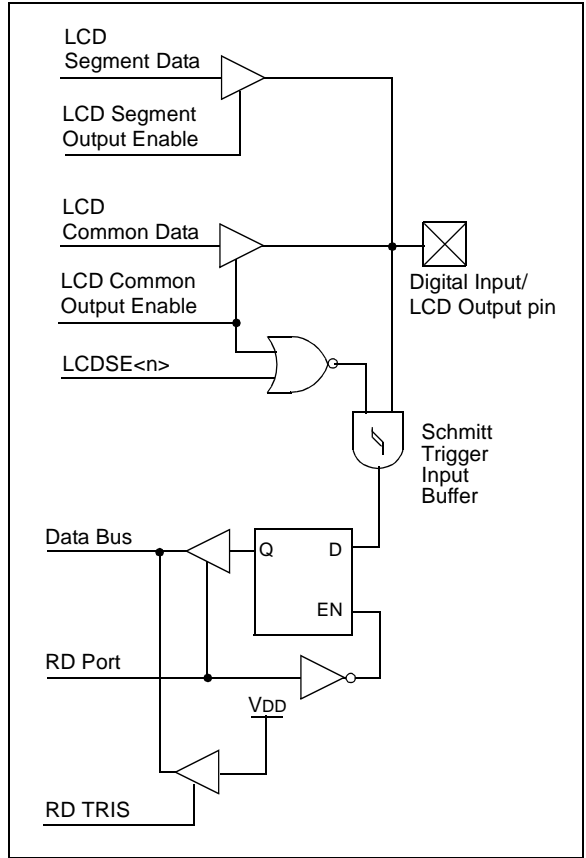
LCD Segment Data

LCD Segment Output Enable

LCD Common Data

LCD Common Output Enable

Digital Input/ LCD Output pin

LCDSE<n>

Schmitt Trigger Input Buffer

Data Bus

Q

D

EN

RD Port

$V_{DD}$

RD TRIS